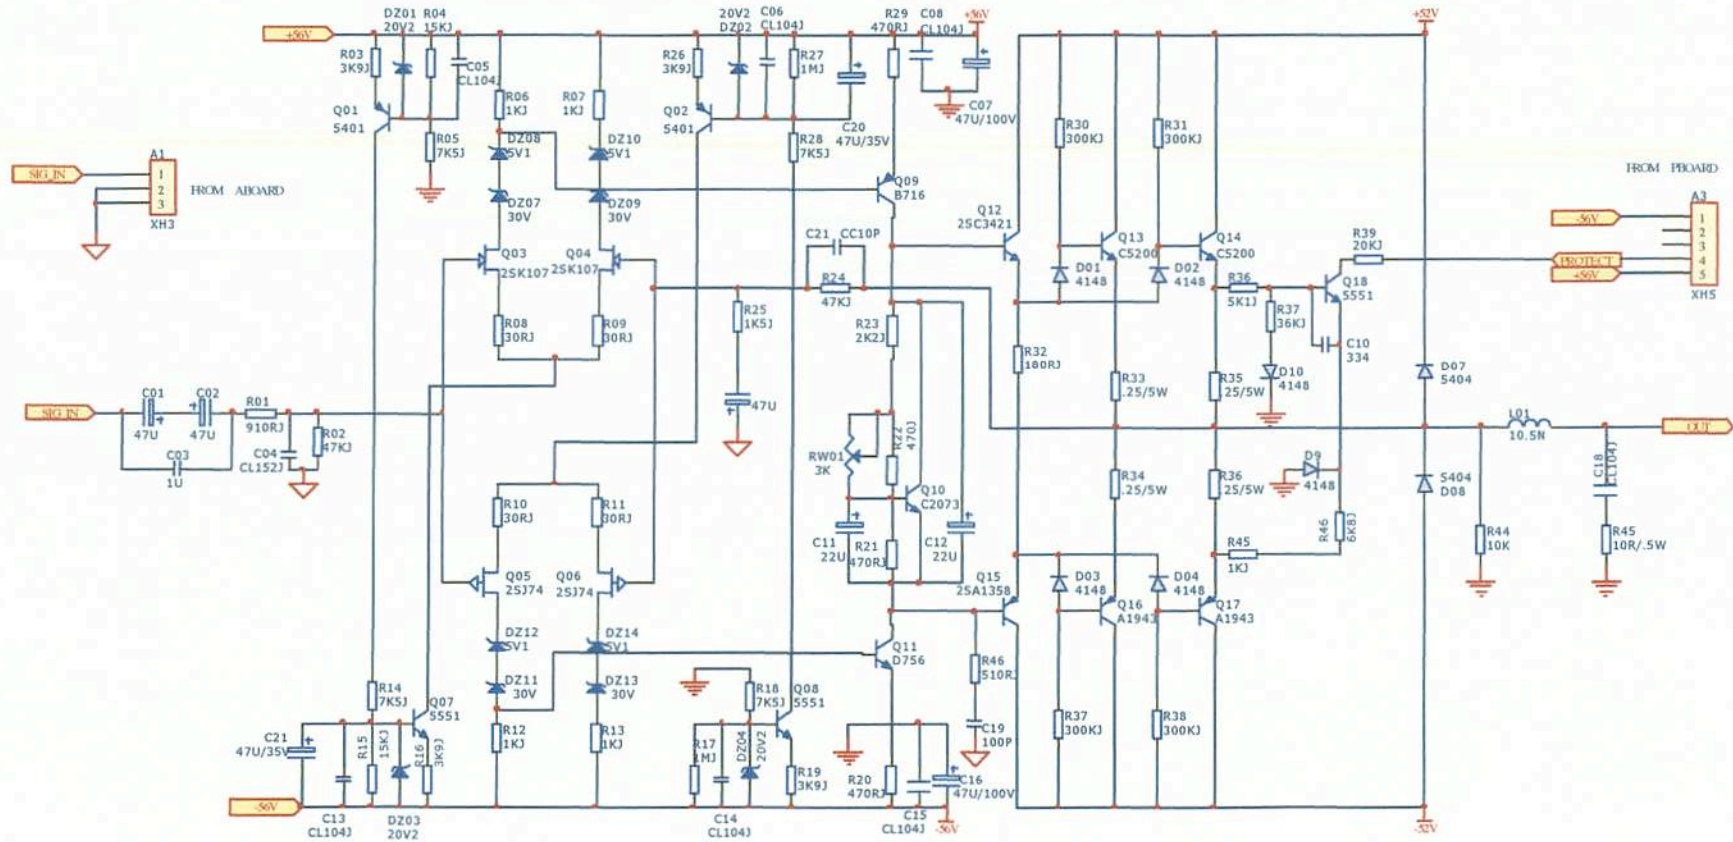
+56V
DZ01 20V2 R04 15KJ
R03 3K9J
C05 CL104J
Q01 5401
R05 7K5J
R06 1KJ
R07 1KJ
DZ08 5V1
DZ10 5V1
DZ07 30V
DZ09 30V
20V2 DZ02 C06 CL104J
R26 3K9J
R27 1MJ
Q02 5401
R28 7K5J
C20 47U/35V
R29 470RJ
C08 CL104J
+56V
C07 47U/100V
Q09 B716
+52V
R30 300KJ
R31 300KJ
FROM PBOARD
A1
SIG_IN
1
2
3
FROM ABOARD
XH3
Q03 2SK107
Q04 2SK107
C21 CC10P
R24 47KJ
Q12 2SC3421
Q13 C5200
Q14 C5200
D01 4148
D02 4148
R39 20KJ
A3
-56V
1
2
3
PROTECT
4
+56V
5
XH5
R36 5K1J
Q18 5551
R37 36KJ
R08 30RJ
R09 30RJ
R25 1K5J
R23 2K2J
C10 334
R32 180RJ
D10 4148
R33 .25/5W
R35 .25/5W
D07 5404
SIG_IN
C01 47U
C02 47U
R01 910RJ
R02 47KJ
C03 1U
C04 CL152J
47U
RW01 3K
R22 470J
L01 10.5N
OUT
C18 CL104J
D9 4148
R34 .25/5W
R36 .25/5W
5404 D08
R10 30RJ
R11 30RJ
Q10 C2073
C11 22U
R21 470RJ
C12 22U
R46 6K8J
R44 10K
R45 10R/.5W
R45 1KJ
Q05 2SJ74
Q06 2SJ74
Q15 2SA1358
D03 4148
D04 4148
Q16 A1943
Q17 A1943
DZ12 5V1
DZ14 5V1
DZ11 30V
DZ13 30V
Q11 D756
R46 510RJ
R14 7K5J
Q07 5551
R18 7K5J
Q08 5551
C19 100P
R12 1KJ
R13 1KJ
C21 47U/35V
R15 15KJ
R16 3K9J
R17 1MJ
DZ04 20V2
R19 3K9J
R37 300KJ
R38 300KJ
-56V
C13 CL104J
DZ03 20V2
C14 CL104J
R20 470RJ
C16 47U/100V
C15 CL104J
-56V
-52V